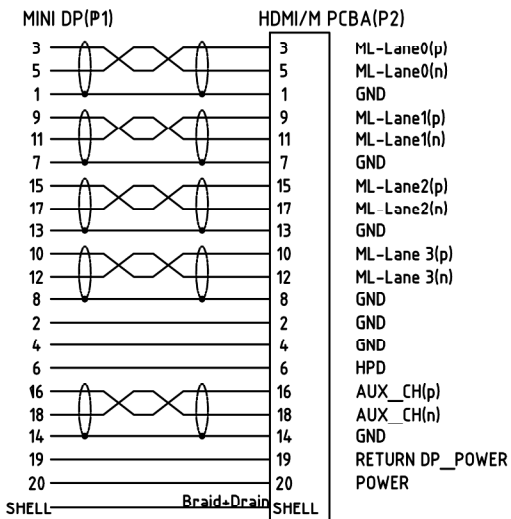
MINI DP(P1)

HDMI/M PCBA(P2)

| MINI DP(P1) | HDMI/M PCBA(P2) | |
|---|---|---|
| 3 | 3 | ML-Lane0(p) |
| 5 | 5 | ML-Lane0(n) |
| 1 | 1 | GND |
| 9 | 9 | ML-Lane1(p) |
| 11 | 11 | ML-Lane1(n) |
| 7 | 7 | GND |
| 15 | 15 | ML-Lane2(p) |
| 17 | 17 | ML-Lane2(n) |
| 13 | 13 | GND |
| 10 | 10 | ML-Lane 3(p) |
| 12 | 12 | ML-Lane 3(n) |
| 8 | 8 | GND |
| 2 | 2 | GND |
| 4 | 4 | GND |
| 6 | 6 | HPD |
| 16 | 16 | AUX_CH(p) |
| 18 | 18 | AUX_CH(n) |
| 14 | 14 | GND |
| 19 | 19 | RETURN DP_POWER |
| 20 | 20 | POWER |
| SHELL | SHELL | |

Braid+Drain